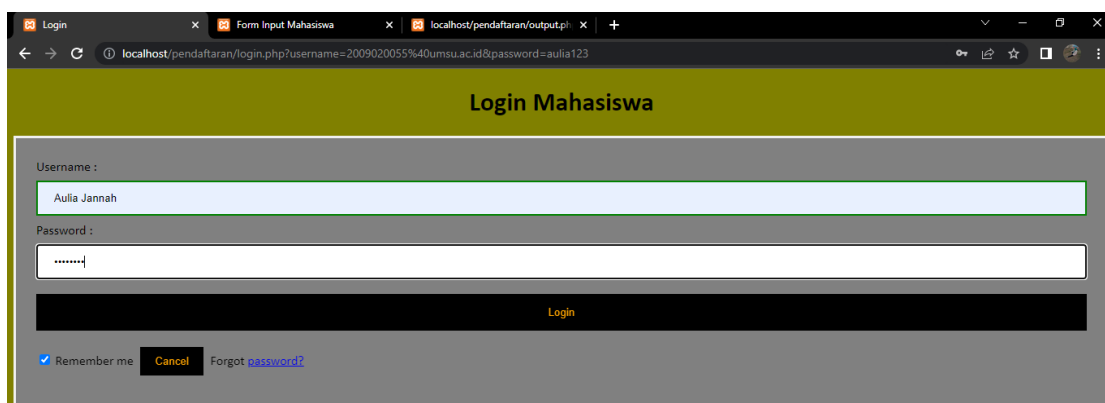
Login ×
Form Input Mahasiswa ×
localhost/pendaftaran/output.ph ×
+

localhost/pendaftaran/login.php?username=2009020055%40umsu.ac.id&password=aulia123

Login Mahasiswa

Username :

Aulia Jannah

Password :

••••••••

Login

Remember me Cancel Forgot password?